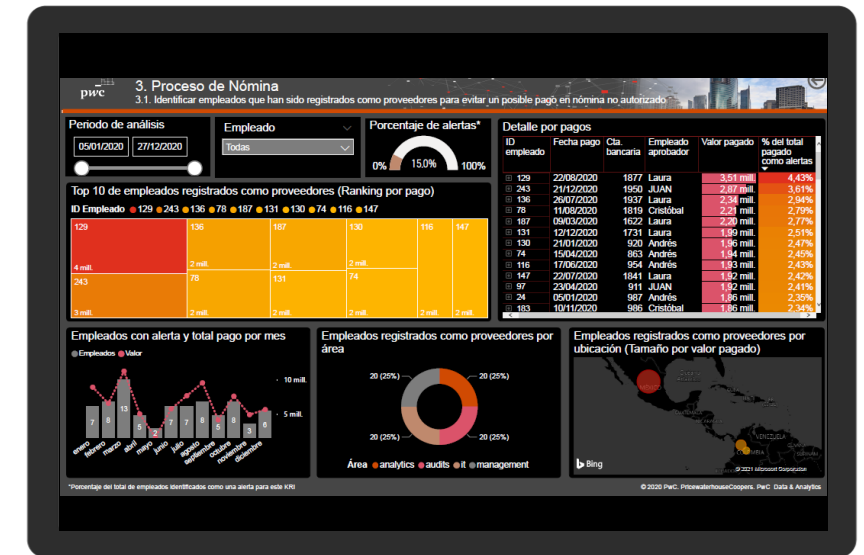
pwc 3. Proceso de Nómina
3.1. Identificar empleados que han sido registrados como proveedores para evitar un posible pago en nómina no autorizado

Periodo de análisis
05/01/2020 27/12/2020

Empleado
Todas

Porcentaje de alertas*
0% 15,0% 100%

Detalle por pagos

| ID empleado | Fecha pago | Cta. bancaria | Empleado aprobador | Valor pagado | % del total pagado como alertas |
|---|---|---|---|---|---|
| 129 | 22/08/2020 | 1877 | Laura | 3,51 mill. | 4,43% |
| 243 | 21/12/2020 | 1950 | JUAN | 2,87 mill. | 3,61% |
| 136 | 26/07/2020 | 1937 | Laura | 2,34 mill. | 2,94% |
| 78 | 11/08/2020 | 1819 | Cristóbal | 2,21 mill. | 2,79% |
| 187 | 09/03/2020 | 1622 | Laura | 2,20 mill. | 2,77% |
| 131 | 12/12/2020 | 1731 | Laura | 1,99 mill. | 2,51% |
| 130 | 21/01/2020 | 920 | Andrés | 1,96 mill. | 2,47% |
| 74 | 15/04/2020 | 863 | Andrés | 1,94 mill. | 2,45% |
| 116 | 17/06/2020 | 954 | Andrés | 1,93 mill. | 2,43% |
| 147 | 22/07/2020 | 1841 | Laura | 1,92 mill. | 2,42% |
| 97 | 23/04/2020 | 911 | JUAN | 1,92 mill. | 2,41% |
| 24 | 05/01/2020 | 987 | Andrés | 1,86 mill. | 2,35% |
| 183 | 10/11/2020 | 986 | Cristóbal | 1,86 mill. | 2,34% |

Top 10 de empleados registrados como proveedores (Ranking por pago)
ID Empleado ● 129 ● 243 ● 136 ● 78 ● 187 ● 131 ● 130 ● 74 ● 116 ● 147
129 4 mill. 136 2 mill. 187 2 mill. 130 2 mill. 116 147 243 3 mill. 78 2 mill. 131 2 mill. 74 2 mill.

Empleados con alerta y total pago por mes
● Empleados ● Valor
10 mill. 5 mill.
7 8 13 7 2 6 7 8 5 7 3 6
enero febrero marzo abril mayo junio julio agosto septiembre octubre noviembre diciembre

Empleados registrados como proveedores por área
20 (25%) 20 (25%) 20 (25%) 20 (25%)
Área ● analytics ● audits ● it ● management

Empleados registrados como proveedores por ubicación (Tamaño por valor pagado)
Bing © 2021 Microsoft Corporation

*Porcentaje del total de empleados identificados como una alerta para este KRI
© 2020 PwC. PricewaterhouseCoopers. PwC Data & Analytics